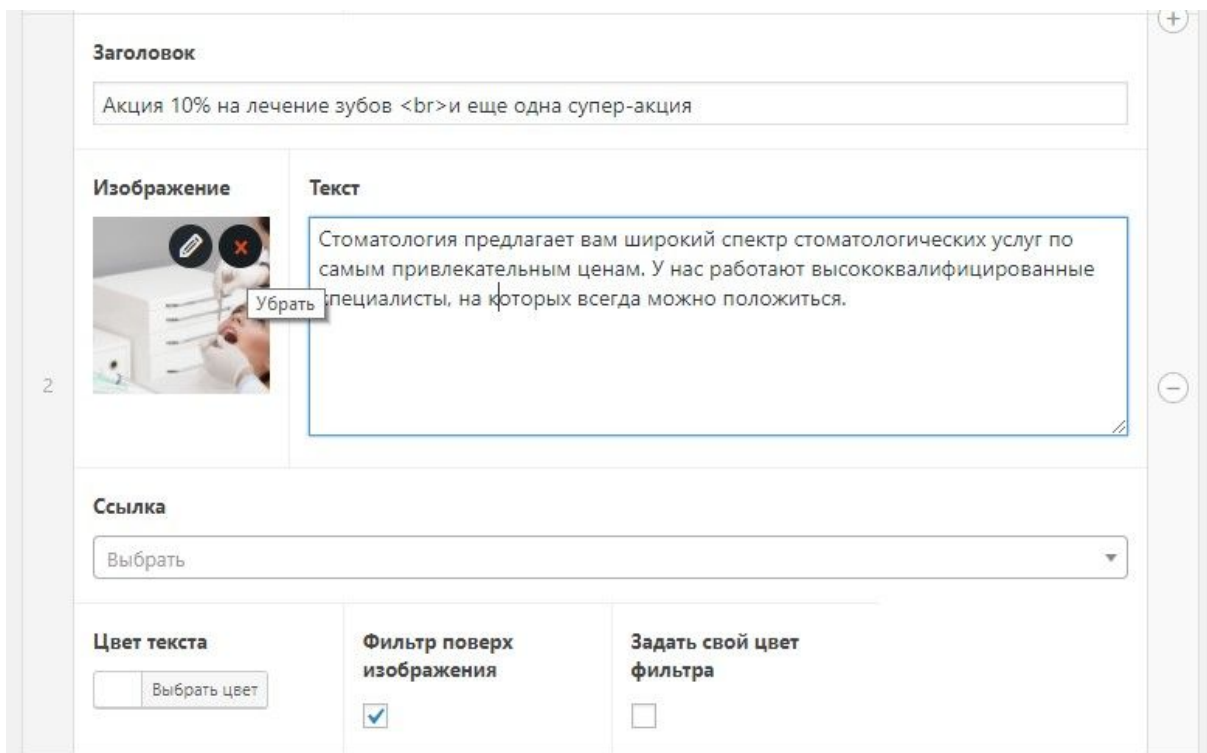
Заголовок

Акция 10% на лечение зубов <br>и еще одна супер-акция

Изображение

Убрать

Текст

Стоматология предлагает вам широкий спектр стоматологических услуг по самым привлекательным ценам. У нас работают высококвалифицированные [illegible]пециалисты, на которых всегда можно положиться.

2

Ссылка

Выбрать

Цвет текста

Выбрать цвет

Фильтр поверх изображения

Задать свой цвет фильтра